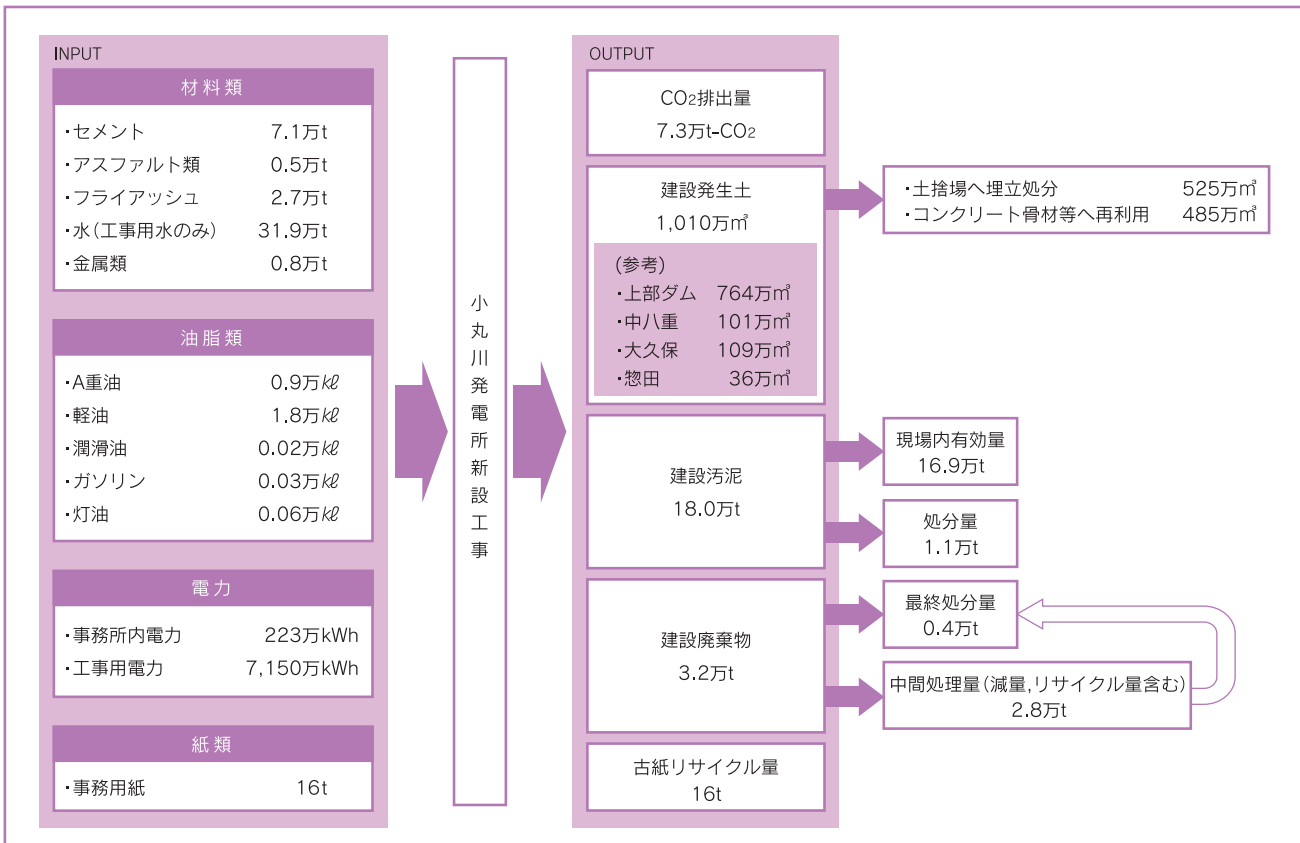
INPUT

材料類

・セメント 7.1万t
・アスファルト類 0.5万t
・フライアッシュ 2.7万t
・水（工事用水のみ） 31.9万t
・金属類 0.8万t

油脂類

・A重油 0.9万kℓ
・軽油 1.8万kℓ
・潤滑油 0.02万kℓ
・ガソリン 0.03万kℓ
・灯油 0.06万kℓ

電力

・事務所内電力 223万kWh
・工事用電力 7,150万kWh

紙類

・事務用紙 16t

小丸川発電所新設工事

OUTPUT

$CO_2$排出量
7.3万t-$CO_2$

建設発生土
1,010万㎥

（参考）
・上部ダム 764万㎥
・中八重 101万㎥
・大久保 109万㎥
・惣田 36万㎥

・土捨場へ埋立処分 525万㎥
・コンクリート骨材等へ再利用 485万㎥

建設汚泥
18.0万t

現場内有効量
16.9万t

処分量
1.1万t

建設廃棄物
3.2万t

最終処分量
0.4万t

中間処理量（減量,リサイクル量含む）
2.8万t

古紙リサイクル量
16t